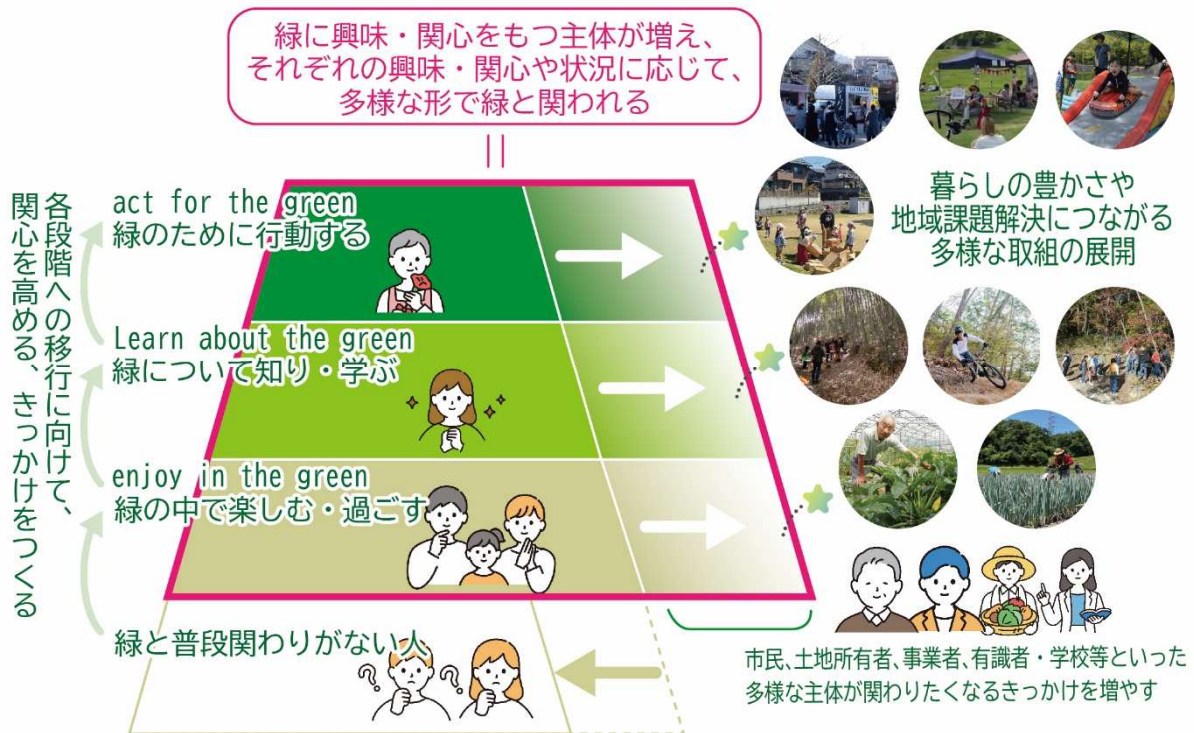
緑に興味・関心をもつ主体が増え、
それぞれの興味・関心や状況に応じて、
多様な形で緑と関われる

||

各段階への移行に向けて、
関心を高める、きっかけをつくる

act for the green
緑のために行動する

Learn about the green
緑について知り・学ぶ

enjoy in the green
緑の中で楽しむ・過ごす

緑と普段関わりがない人

暮らしの豊かさや
地域課題解決につながる
多様な取組の展開

市民、土地所有者、事業者、有識者・学校等といった
多様な主体が関わりたくなるきっかけを増やす